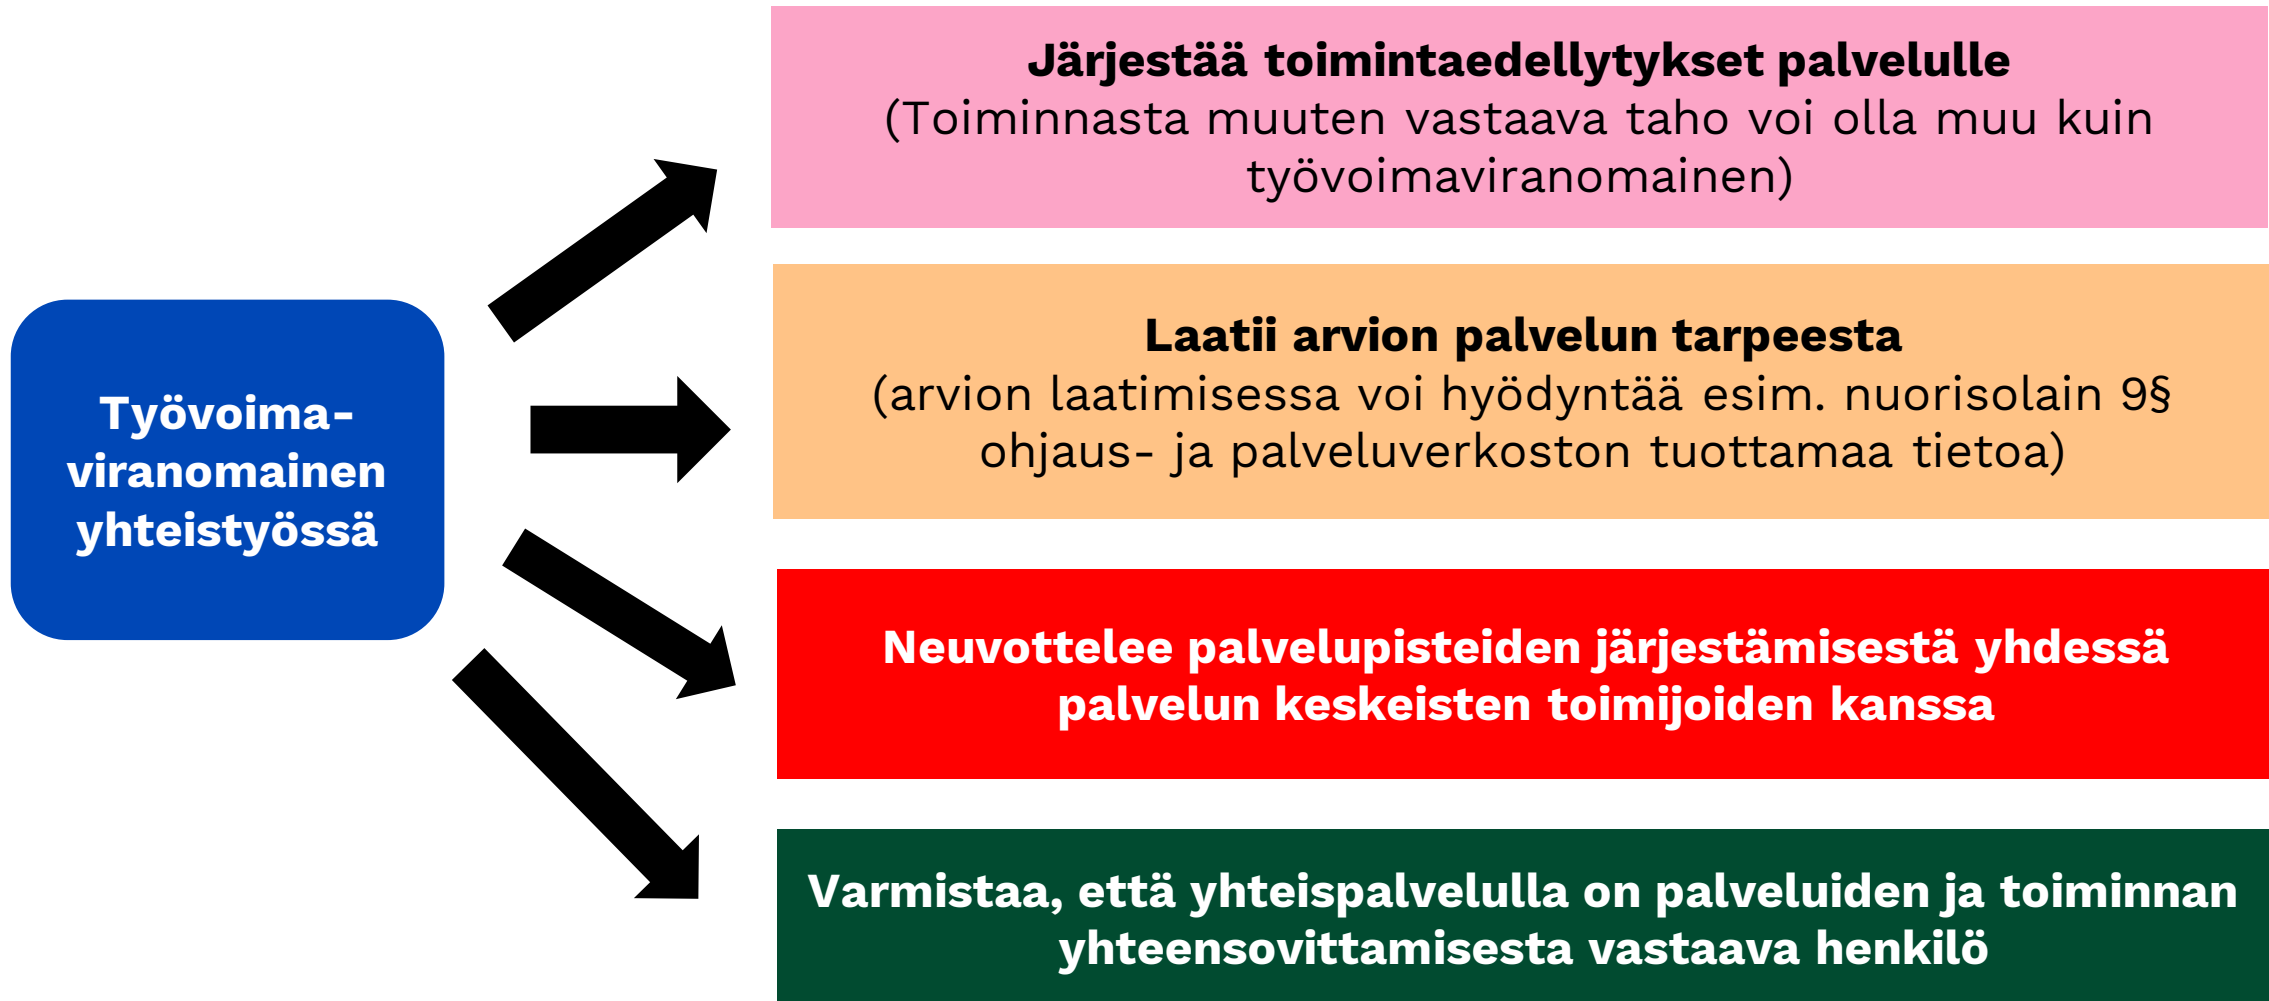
Työvoima-viranomainen yhteistyössä

Järjestää toimintaedellytykset palvelulle
(Toiminnasta muuten vastaava taho voi olla muu kuin työvoimaviranomainen)

Laatii arvion palvelun tarpeesta
(arvion laatimisessa voi hyödyntää esim. nuorisolain 9§ ohjaus- ja palveluverkoston tuottamaa tietoa)

Neuvottelee palvelupisteiden järjestämisestä yhdessä palvelun keskeisten toimijoiden kanssa

Varmistaa, että yhteispalvelulla on palveluiden ja toiminnan yhteensovittamisesta vastaava henkilö